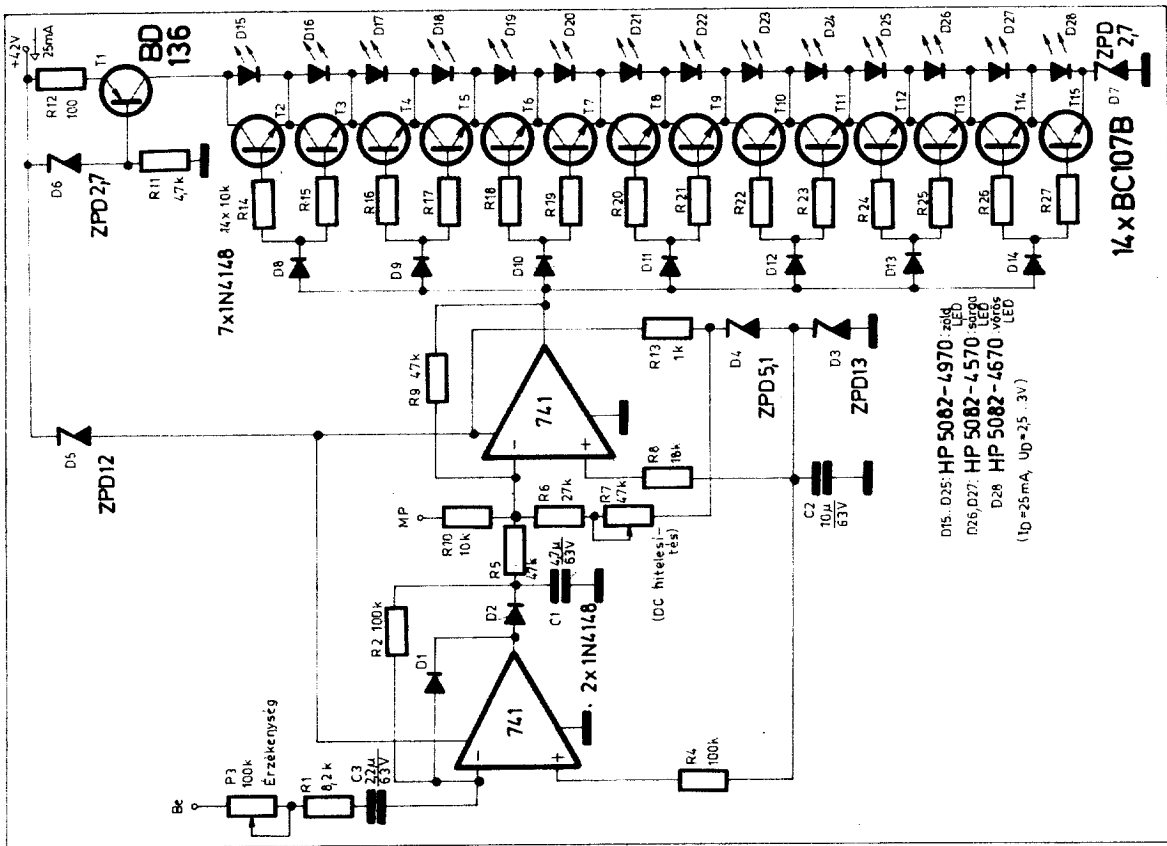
+42V
25mA
R12
100
T1
BD
136
D15 D16 D17 D18 D19 D20 D21 D22 D23 D24 D25 D26 D27 D28
ZPD
2,7
D7
T2 T3 T4 T5 T6 T7 T8 T9 T10 T11 T12 T13 T14 T15
14x BC107B
D6
ZPD2,7
R11
4,7k
R14
14x 10k
R15 R16 R17 R18 R19 R20 R21 R22 R23 R24 R25 R26 R27
D8 D9 D10 D11 D12 D13 D14
7x1N4148
R9 47k
741
R13
1k
D4
ZPD5,1
D3
ZPD13
D15...D25: HP 5082-4970 : zöld LED
D26, D27: HP 5082-4570 : sárga LED
D28 HP 5082-4670 : vörös LED
($I_D$=25mA, $U_D$=2,5...3V)
D5
ZPD12
R8
18k
MP
R10
10k
R6
27k
R7
47k
C2
10µ
63V
R5
47k
42µ
63V
C1
(DC hitelesítés)
R 2 100k
D2
D1
2x 1N4148
741
P3
100k
Érzékenység
R1
8,2 k
C3
22µ
63V
Be
R4
100k